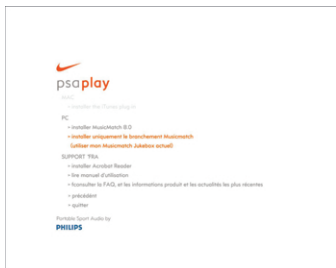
psaplay

MAC
• installer the iTunes plug-in

PC
• installer MusicMatch 8.0
• installer uniquement le branchement Musicmatch (utiliser mon Musicmatch Jukebox actuel)

SUPPORT TRIA
• installer Acrobat Reader
• lire manuel d'utilisation
• consulter la FAQ, et les informations produit et les actualités les plus récentes

• précédent
• quitter

Portable Sport Audio by
PHILIPS